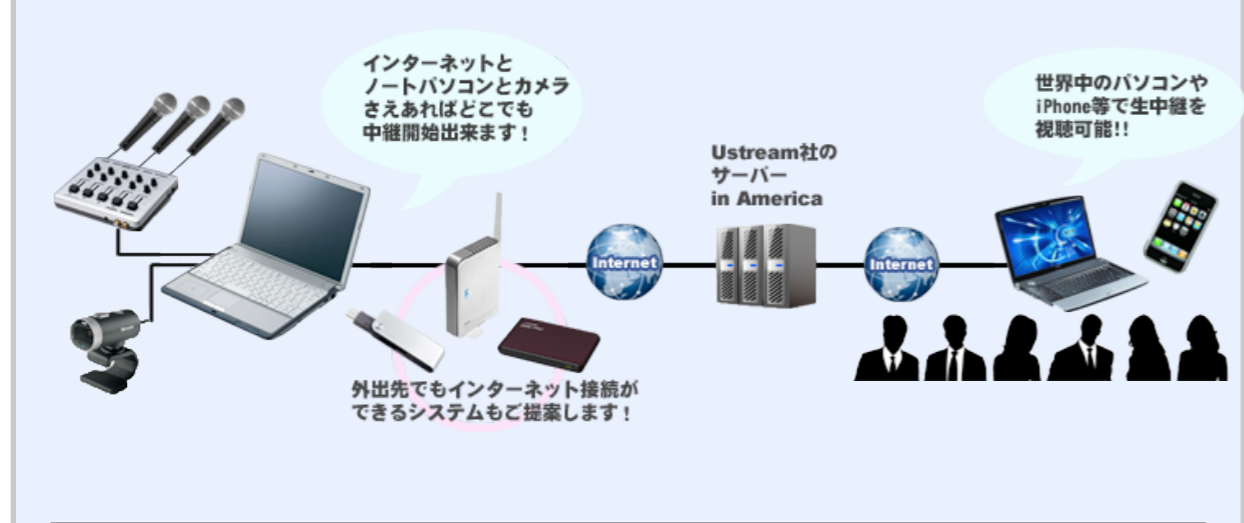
インターネットと
ノートパソコンとカメラ
さえあればどこでも
中継開始出来ます！

世界中のパソコンや
iPhone等で生中継を
視聴可能!!

Ustream社の
サーバー
in America

Internet

Internet

外出先でもインターネット接続が
できるシステムもご提案します！